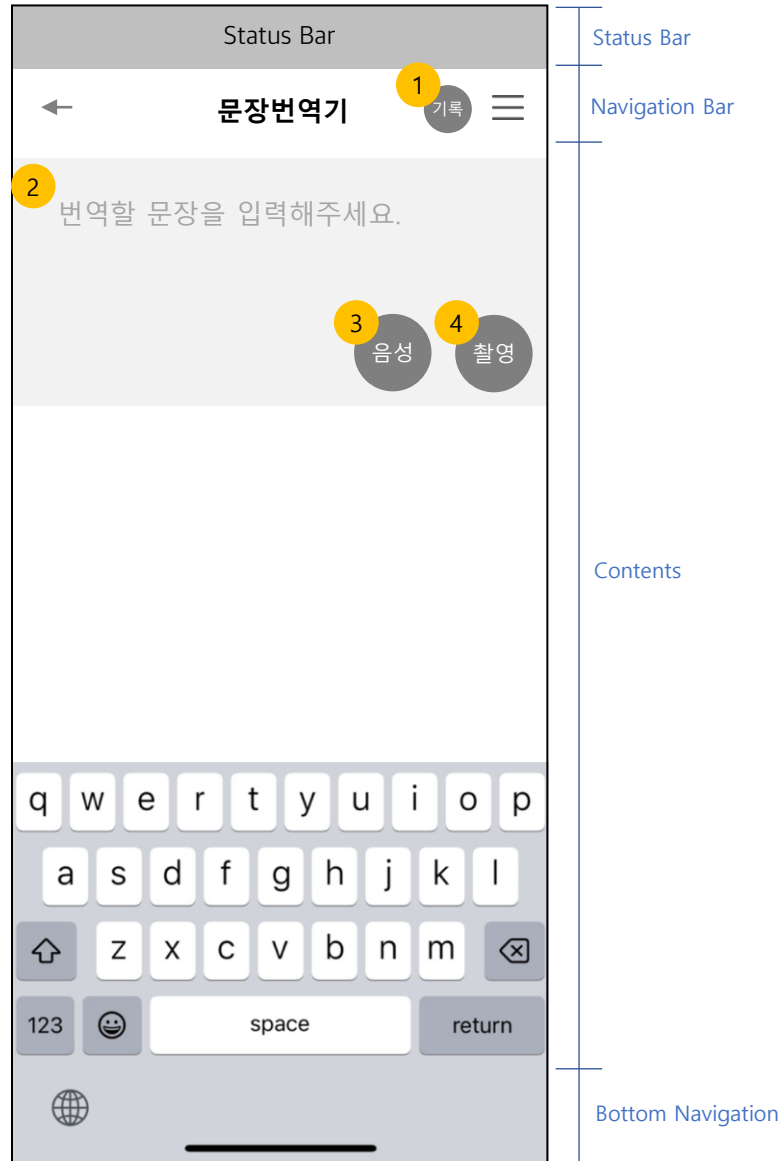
Status Bar

Status Bar

1

기록

문장번역기

Navigation Bar

2

번역할 문장을 입력해주세요.

3

음성

4

촬영

Contents

q w e r t y u i o p

a s d f g h j k l

z x c v b n m

123

space

return

Bottom Navigation